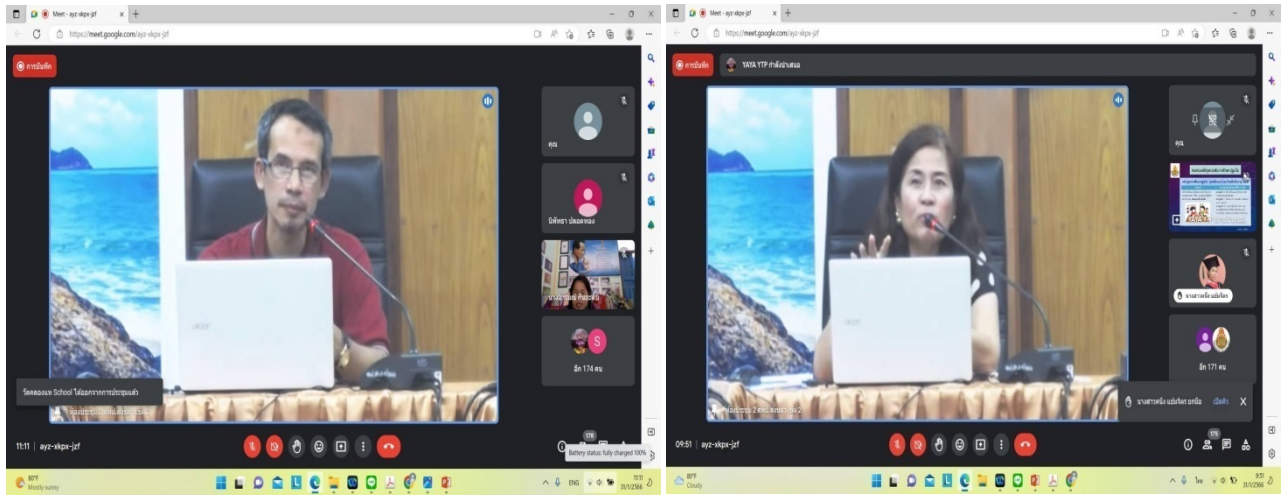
Meet - ayz-xkpx-jzf
https://meet.google.com/ayz-xkpx-jzf
การบันทึก
คุณ
นิพัทธา ปลอดทอง
อีก 174 คน
วัดคลองแห School ได้ออกจากการประชุมแล้ว
11:11 | ayz-xkpx-jzf
Battery status: fully charged 100%
80°F
Mostly sunny
ENG
31/1/2566

Meet - ayz-xkpx-jzf
https://meet.google.com/ayz-xkpx-jzf
การบันทึก
YAYA YTP กำลังนำเสนอ
คุณ
อีก 171 คน
09:51 | ayz-xkpx-jzf
80°F
Cloudy
31/1/2566